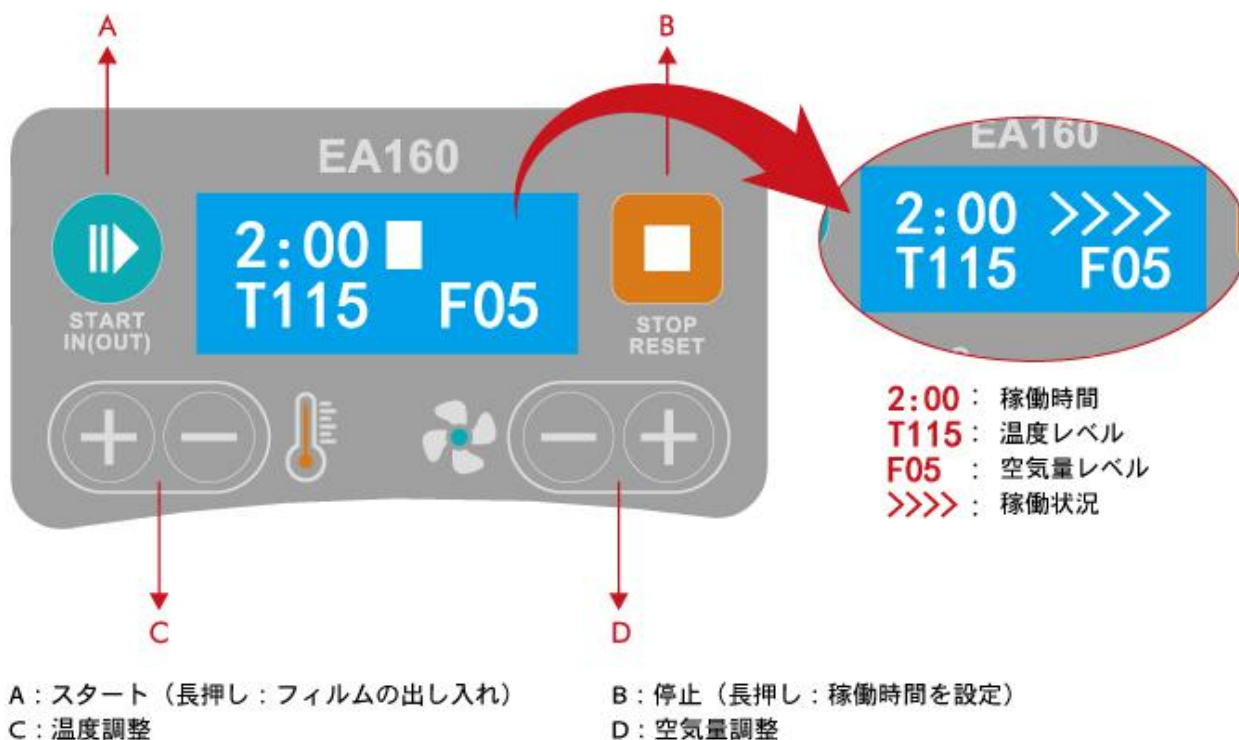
A

B

EA160

2:00 ■
T115 F05

START
IN(OUT)

STOP
RESET

EA160

2:00 >>>>
T115 F05

2:00 : 稼働時間
T115 : 温度レベル
F05 : 空気量レベル
>>>> : 稼働状況

C

D

A：スタート（長押し：フィルムの出し入れ）
C：温度調整

B：停止（長押し：稼働時間を設定）
D：空気量調整